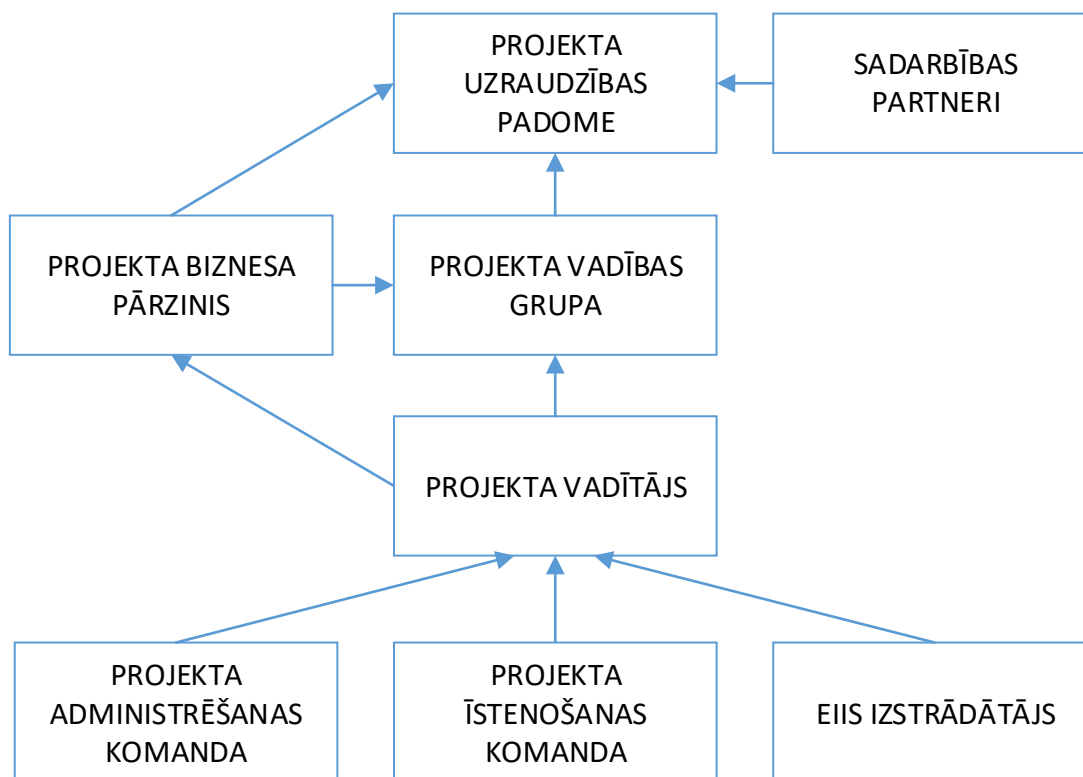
PROJEKTA UZRAUDZĪBAS PADOME

SADARBĪBAS PARTNERI

PROJEKTA BIZNESA PĀRZINIS

PROJEKTA VADĪBAS GRUPA

PROJEKTA VADĪTĀJS

PROJEKTA ADMINISTRĒŠANAS KOMANDA

PROJEKTA ĪSTENOŠANAS KOMANDA

EIIS IZSTRĀDĀTĀJS